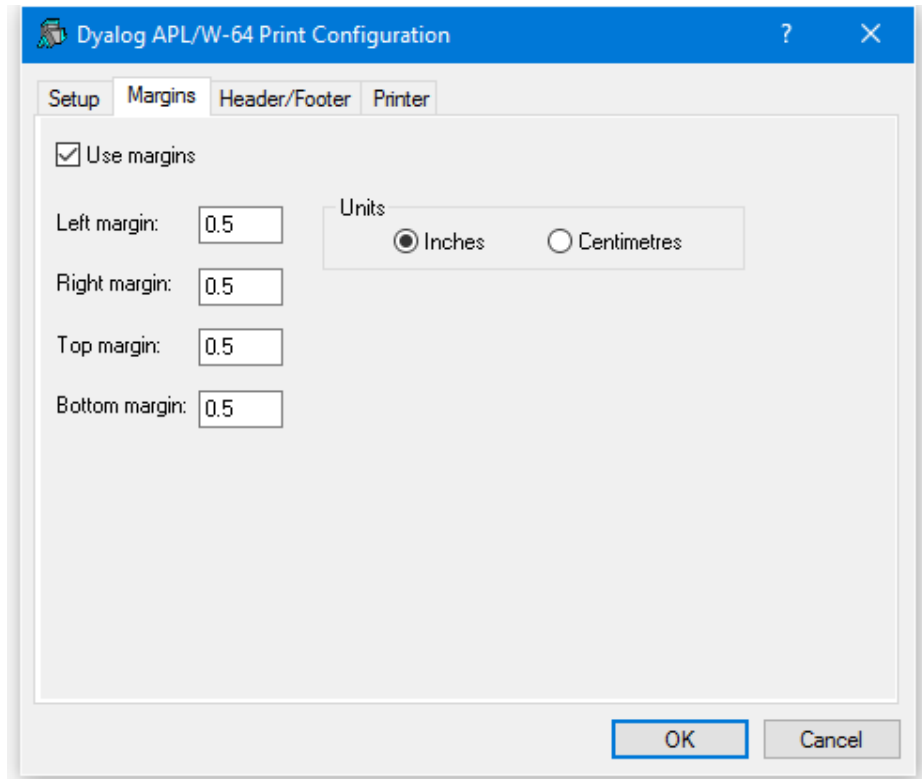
Dyalog APL/W-64 Print Configuration ? ✕

Setup Margins Header/Footer Printer

Use margins

Left margin: 0.5

Right margin: 0.5

Top margin: 0.5

Bottom margin: 0.5

Units
Inches Centimetres

OK Cancel